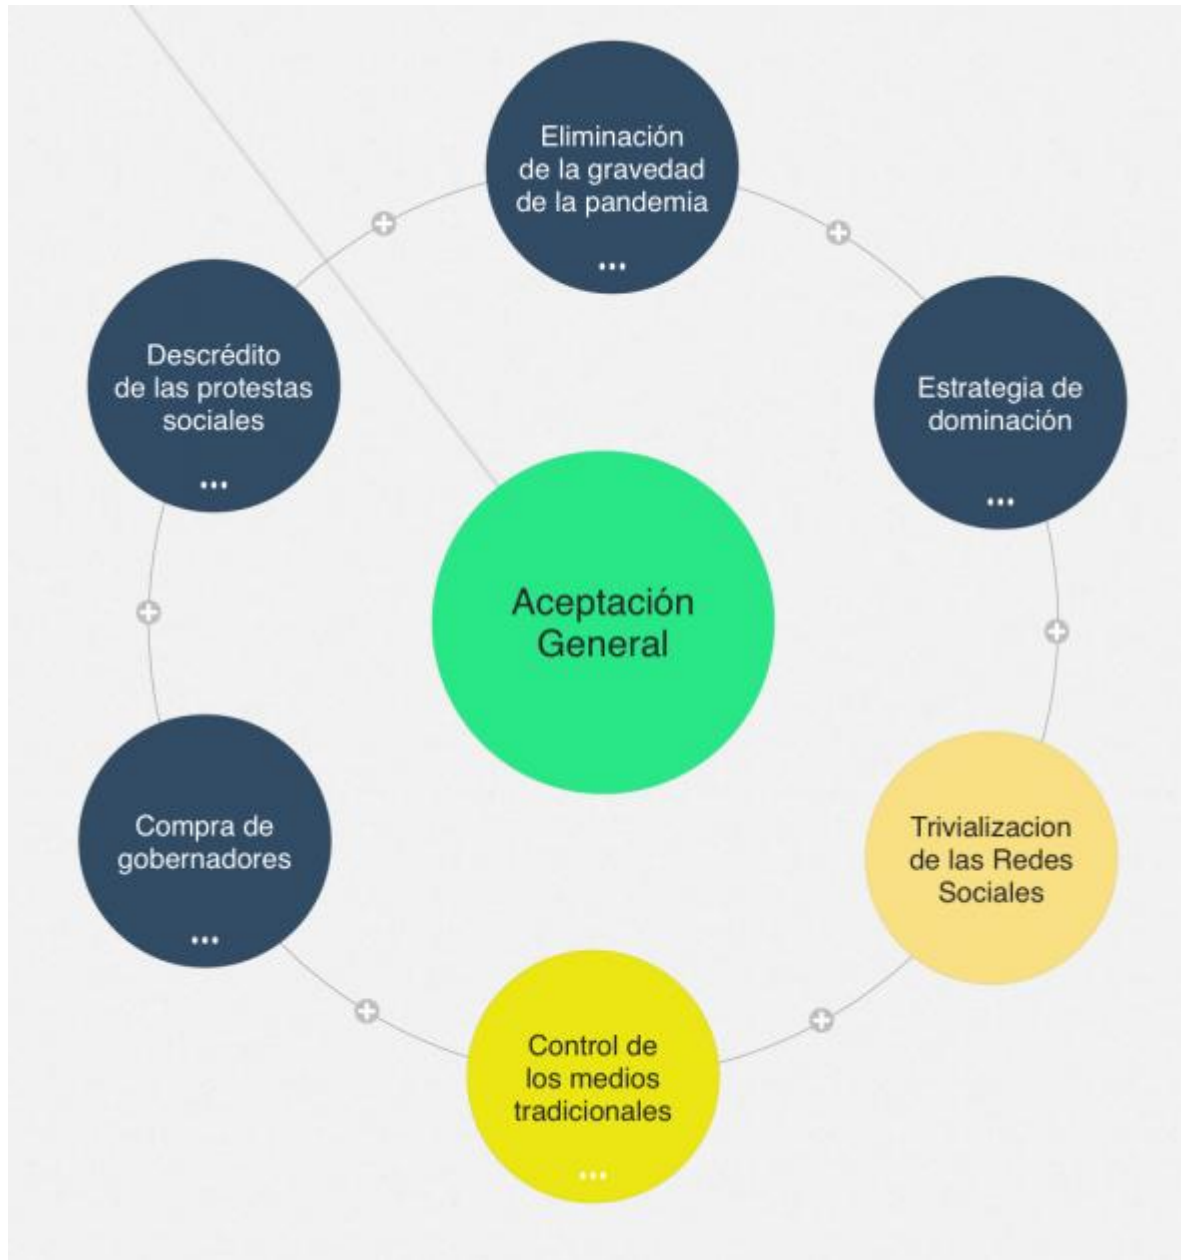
Eliminación de la gravedad de la pandemia
...

Estrategia de dominación
...

Trivializacion de las Redes Sociales

Control de los medios tradicionales
...

Compra de gobernadores
...

Descrédito de las protestas sociales
...

Aceptación General